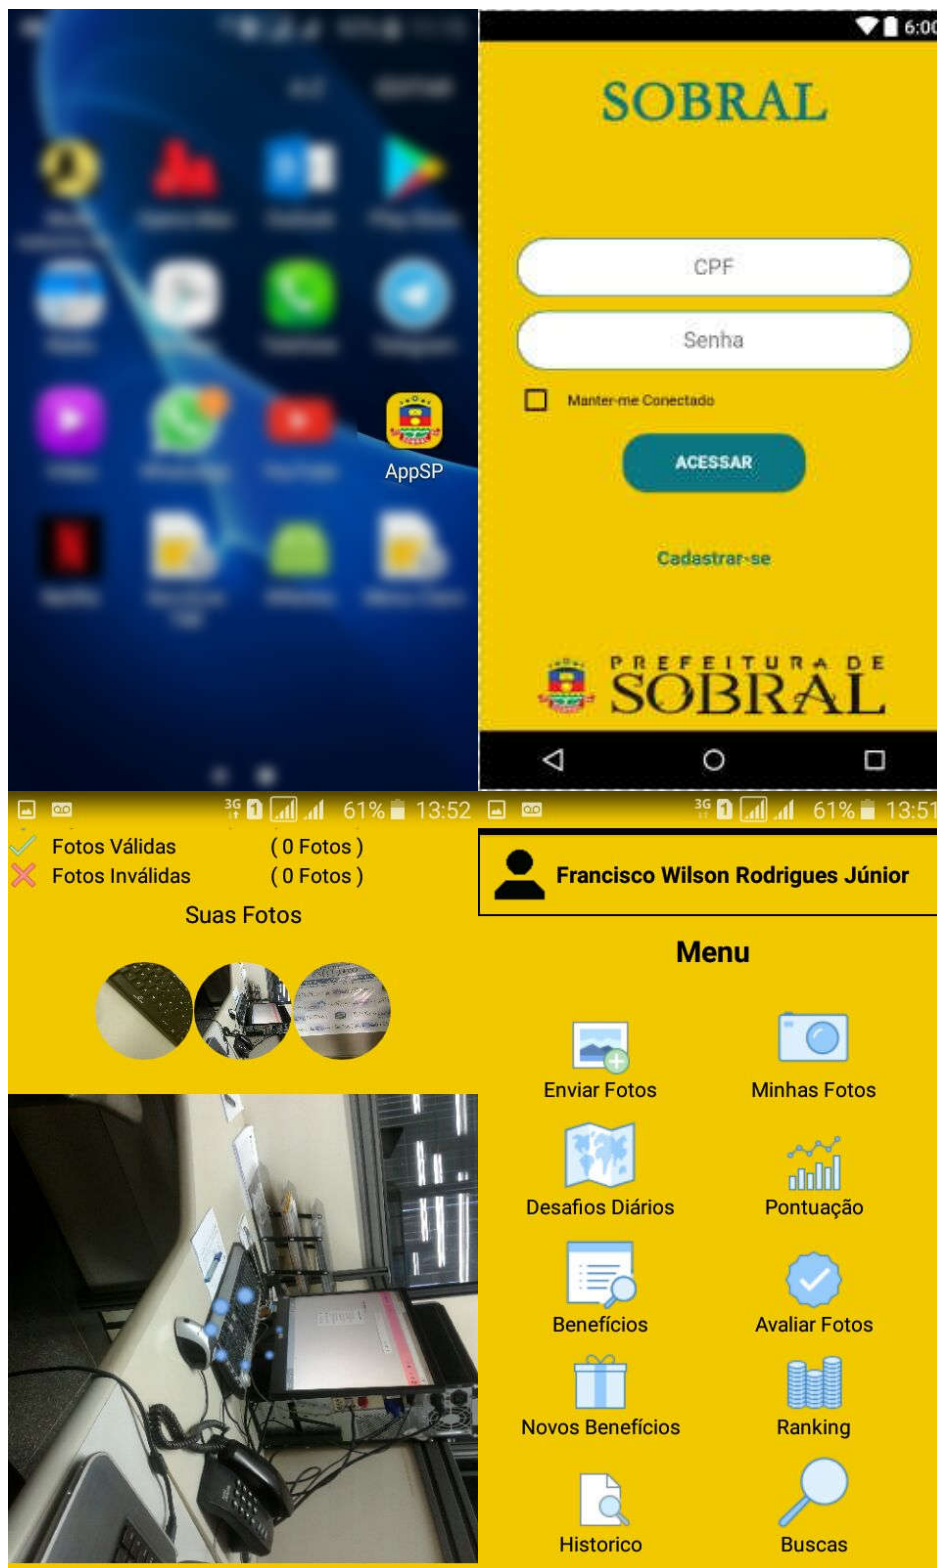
AppSP

6:00

SOBRAL

CPF

Senha

Manter-me Conectado

ACESSAR

Cadastrar-se

PREFEITURA DE
SOBRAL

61% 13:52

Fotos Válidas (0 Fotos)
Fotos Inválidas (0 Fotos)

Suas Fotos

61% 13:51

Francisco Wilson Rodrigues Júnior

Menu

Enviar Fotos
Minhas Fotos
Desafios Diários
Pontuação
Benefícios
Avaliar Fotos
Novos Benefícios
Ranking
Historico
Buscas